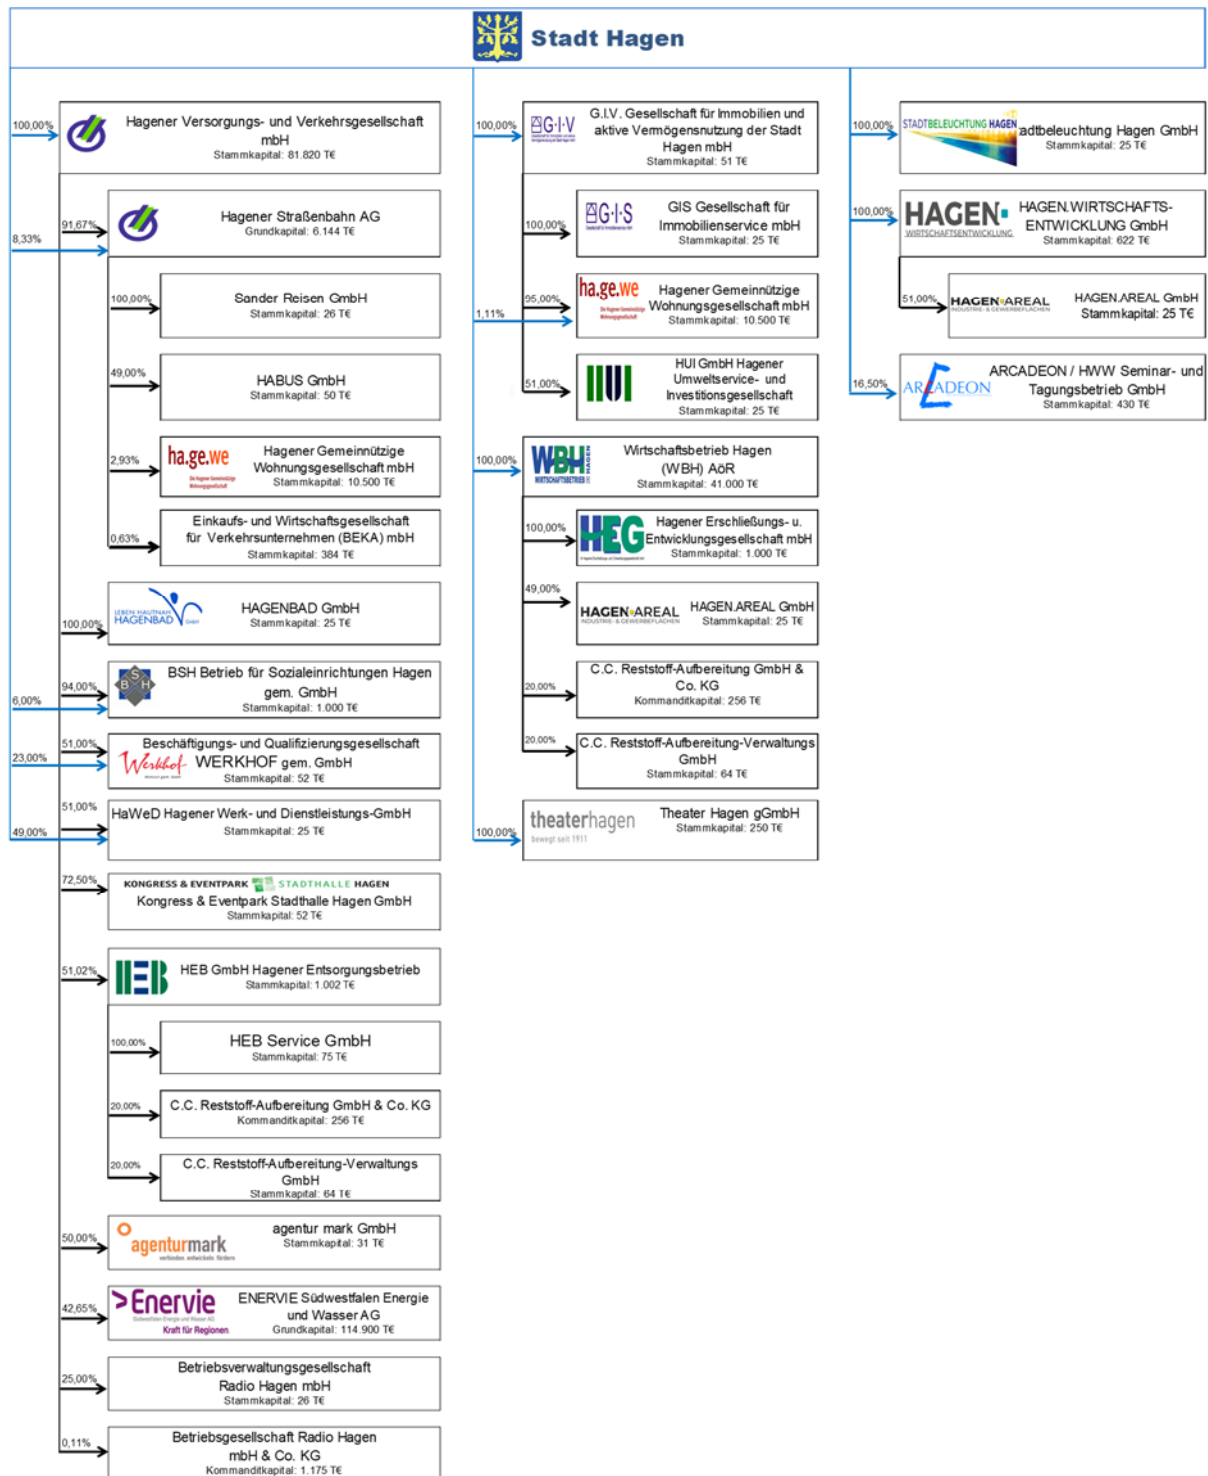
Stadt Hagen

100,00%
Hagener Versorgungs- und Verkehrsgesellschaft mbH
Stammkapital: 81.820 T€

8,33%
91,67%
Hagener Straßenbahn AG
Grundkapital: 6.144 T€

100,00%
Sander Reisen GmbH
Stammkapital: 26 T€

49,00%
HABUS GmbH
Stammkapital: 50 T€

2,93%
ha.ge.we
Hagener Gemeinnützige Wohnungsgesellschaft mbH
Stammkapital: 10.500 T€

0,63%
Einkaufs- und Wirtschaftsgesellschaft für Verkehrsunternehmen (BEKA) mbH
Stammkapital: 384 T€

100,00%
LEBEN HAUTNAH HAGENBAD
HAGENBAD GmbH
Stammkapital: 25 T€

94,00%
6,00%
BSH
BSH Betrieb für Sozialeinrichtungen Hagen gem. GmbH
Stammkapital: 1.000 T€

51,00%
23,00%
Beschäftigungs- und Qualifizierungsgesellschaft
Werkhof
WERKHOF gem. GmbH
Stammkapital: 52 T€

51,00%
49,00%
HaWeD Hagener Werk- und Dienstleistungs-GmbH
Stammkapital: 25 T€

72,50%
KONGRESS & EVENTPARK STADTHALLE HAGEN
Kongress & Eventpark Stadthalle Hagen GmbH
Stammkapital: 52 T€

51,02%
HEB
HEB GmbH Hagener Entsorgungsbetrieb
Stammkapital: 1.002 T€

100,00%
HEB Service GmbH
Stammkapital: 75 T€

20,00%
C.C. Reststoff-Aufbereitung GmbH & Co. KG
Kommanditkapital: 256 T€

20,00%
C.C. Reststoff-Aufbereitung-Verwaltungs GmbH
Stammkapital: 64 T€

50,00%
agenturmark
agentur mark GmbH
Stammkapital: 31 T€

42,65%
Enervie
Kraft für Regionen
ENERVIE Südwestfalen Energie und Wasser AG
Grundkapital: 114.900 T€

25,00%
Betriebsverwaltungsgesellschaft Radio Hagen mbH
Stammkapital: 26 T€

0,11%
Betriebsgesellschaft Radio Hagen mbH & Co. KG
Kommanditkapital: 1.175 T€

100,00%
G·I·V
G.I.V. Gesellschaft für Immobilien und aktive Vermögensnutzung der Stadt Hagen mbH
Stammkapital: 51 T€

100,00%
G·I·S
GIS Gesellschaft für Immobilienservice mbH
Stammkapital: 25 T€

1,11%
95,00%
ha.ge.we
Hagener Gemeinnützige Wohnungsgesellschaft mbH
Stammkapital: 10.500 T€

51,00%
HUI
HUI GmbH Hagener Umweltservice- und Investitionsgesellschaft
Stammkapital: 25 T€

100,00%
WBH
Wirtschaftsbetrieb Hagen (WBH) AöR
Stammkapital: 41.000 T€

100,00%
HEG
Hagener Erschließungs- u. Entwicklungsgesellschaft mbH
Stammkapital: 1.000 T€

49,00%
HAGEN.AREAL INDUSTRIE- & GEWERBEFLÄCHEN
HAGEN.AREAL GmbH
Stammkapital: 25 T€

20,00%
C.C. Reststoff-Aufbereitung GmbH & Co. KG
Kommanditkapital: 256 T€

20,00%
C.C. Reststoff-Aufbereitung-Verwaltungs GmbH
Stammkapital: 64 T€

100,00%
theaterhagen
bewegt seit 1911
Theater Hagen gGmbH
Stammkapital: 250 T€

100,00%
STADTBELEUCHTUNG HAGEN
adtbeleuchtung Hagen GmbH
Stammkapital: 25 T€

100,00%
HAGEN WIRTSCHAFTSENTWICKLUNG
HAGEN.WIRTSCHAFTS-ENTWICKLUNG GmbH
Stammkapital: 622 T€

51,00%
HAGEN.AREAL INDUSTRIE- & GEWERBEFLÄCHEN
HAGEN.AREAL GmbH
Stammkapital: 25 T€

16,50%
ARCADEON
ARCADEON / HWW Seminar- und Tagungsbetrieb GmbH
Stammkapital: 430 T€